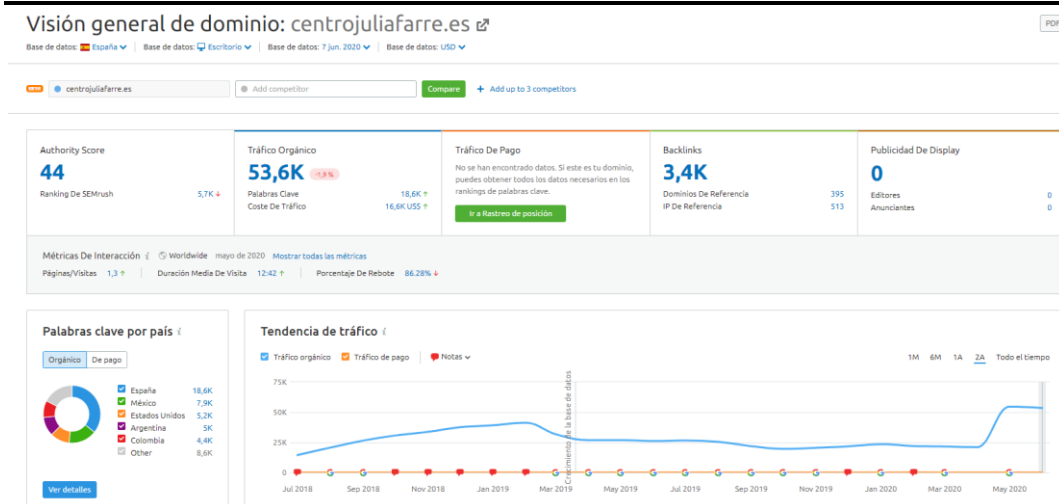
Visión general de dominio: centrojuliafarre.es

PDF

Base de datos: España | Base de datos: Escritorio | Base de datos: 7 jun. 2020 | Base de datos: USD

NEW centrojuliafarre.es | Add competitor | Compare | + Add up to 3 competitors

Authority Score
44
Ranking De SEMrush 5,7K

Tráfico Orgánico
53,6K -1,9 %
Palabras Clave 18,6K
Coste De Tráfico 16,6K US$

Tráfico De Pago
No se han encontrado datos. Si este es tu dominio, puedes obtener todos los datos necesarios en los rankings de palabras clave.
Ir a Rastreo de posición

Backlinks
3,4K
Dominios De Referencia 395
IP De Referencia 513

Publicidad De Display
0
Editores 0
Anunciantes 0

Métricas De Interacción Worldwide mayo de 2020 Mostrar todas las métricas
Páginas/Visitas 1,3 | Duración Media De Visita 12:42 | Porcentaje De Rebote 86.28%

Palabras clave por país
Orgánico | De pago

| | |
|---|---|
| España | 18,6K |
| México | 7,9K |
| Estados Unidos | 5,2K |
| Argentina | 5K |
| Colombia | 4,4K |
| Other | 8,6K |

Ver detalles

Tendencia de tráfico
Tráfico orgánico | Tráfico de pago | Notas
1M 6M 1A 2A Todo el tiempo
75K
50K
25K
0
Crecimiento de la base de datos
Jul 2018 Sep 2018 Nov 2018 Jan 2019 Mar 2019 May 2019 Jul 2019 Sep 2019 Nov 2019 Jan 2020 Mar 2020 May 2020